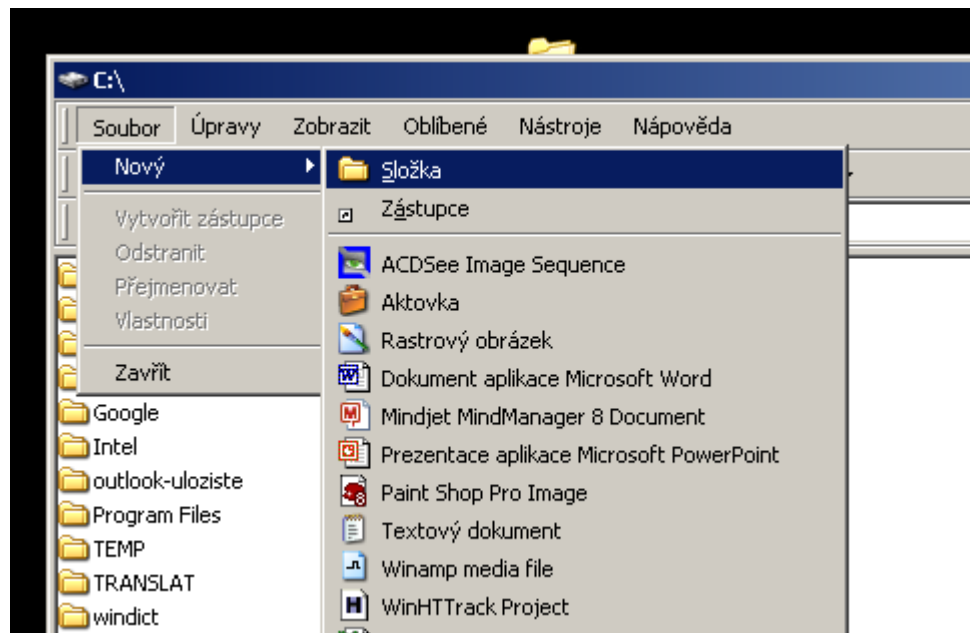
C:\

Soubor Úpravy Zobrazit Oblíbené Nástroje Nápověda

Nový
Vytvořit zástupce
Odstranit
Přejmenovat
Vlastnosti
Zavřít

Složka
Zástupce
ACDSee Image Sequence
Aktovka
Rastrový obrázek
Dokument aplikace Microsoft Word
Mindjet MindManager 8 Document
Prezentace aplikace Microsoft PowerPoint
Paint Shop Pro Image
Textový dokument
Winamp media file
WinHTTrack Project

Google
Intel
outlook-uloziste
Program Files
TEMP
TRANSLAT
windict